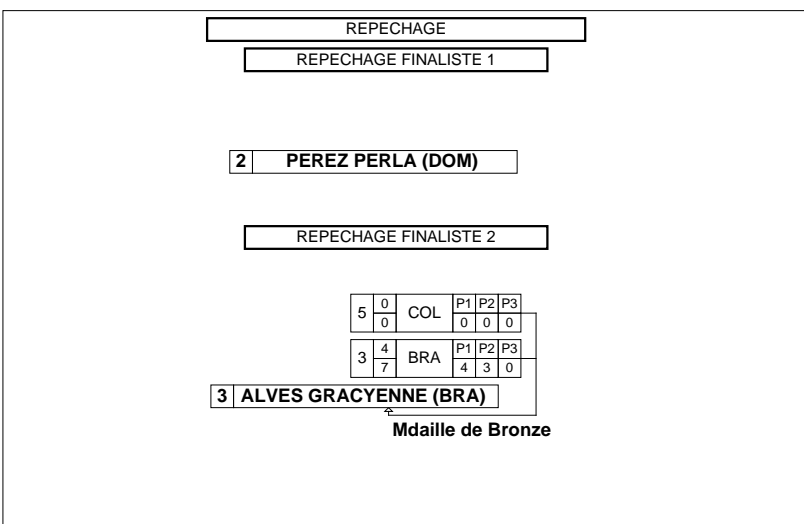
REPECHAGE

REPECHAGE FINALISTE 1

2 PEREZ PERLA (DOM)

REPECHAGE FINALISTE 2

| 5 | 0 / 0 | COL | P1 | P2 | P3 |
|---|---|---|---|---|---|
| | | | 0 | 0 | 0 |

| 3 | 4 / 7 | BRA | P1 | P2 | P3 |
|---|---|---|---|---|---|
| | | | 4 | 3 | 0 |

3 ALVES GRACYENNE (BRA)

Mdaille de Bronze